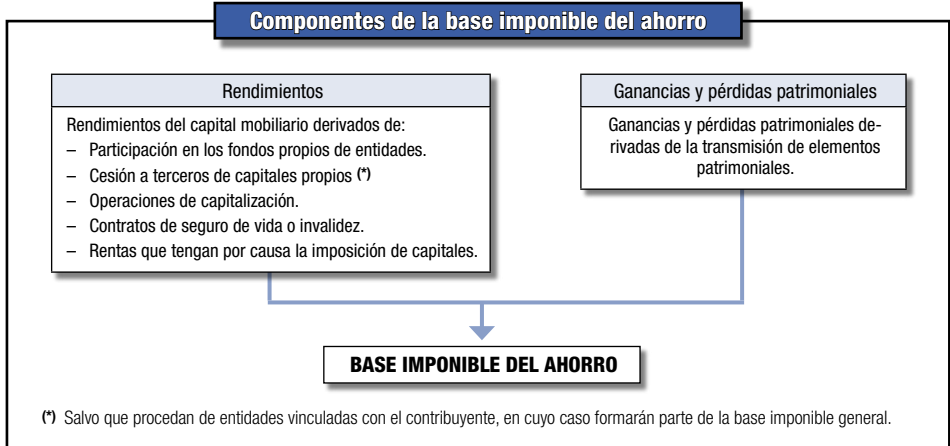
Componentes de la base imponible del ahorro

Rendimientos

Rendimientos del capital mobiliario derivados de:
– Participación en los fondos propios de entidades.
– Cesión a terceros de capitales propios (*)
– Operaciones de capitalización.
– Contratos de seguro de vida o invalidez.
– Rentas que tengan por causa la imposición de capitales.

Ganancias y pérdidas patrimoniales

Ganancias y pérdidas patrimoniales derivadas de la transmisión de elementos patrimoniales.

BASE IMPONIBLE DEL AHORRO

(*) Salvo que procedan de entidades vinculadas con el contribuyente, en cuyo caso formarán parte de la base imponible general.